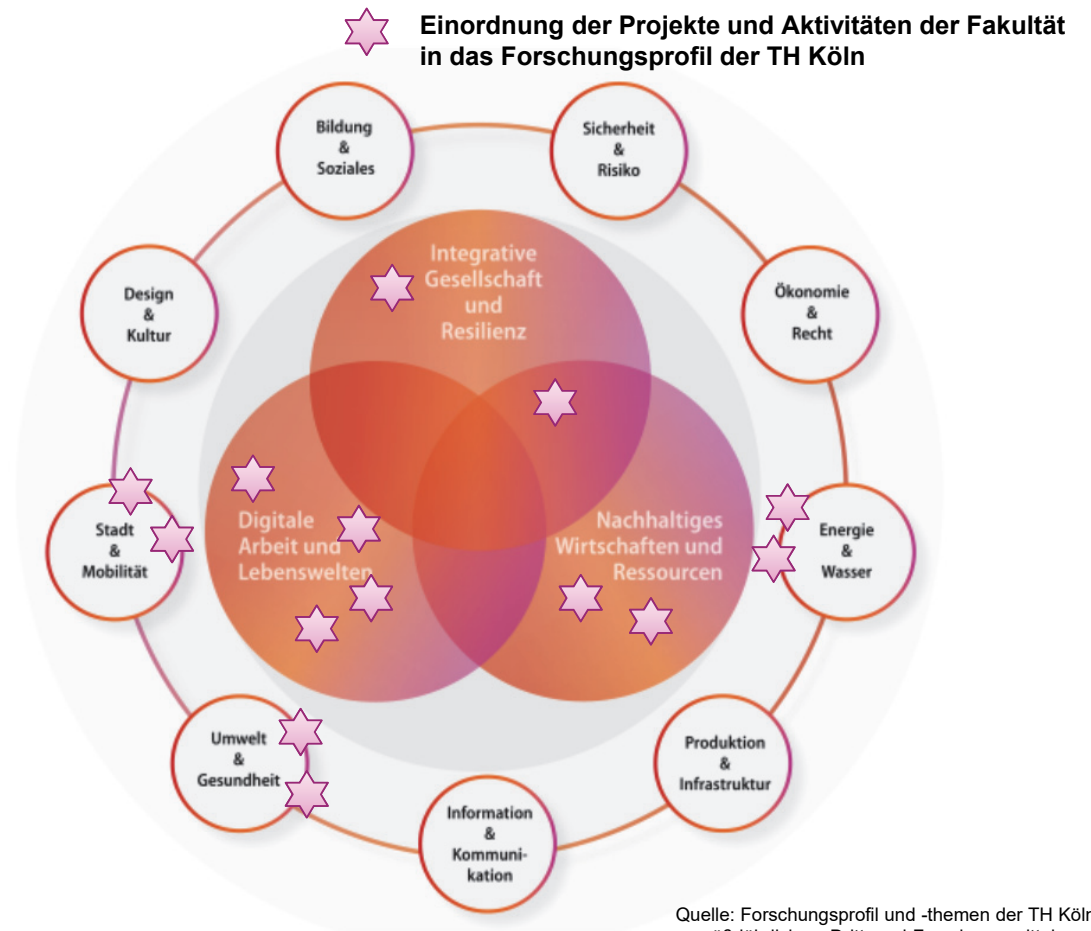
Einordnung der Projekte und Aktivitäten der Fakultät in das Forschungsprofil der TH Köln

Bildung & Soziales

Sicherheit & Risiko

Integrative Gesellschaft und Resilienz

Design & Kultur

Ökonomie & Recht

Stadt & Mobilität

Digitale Arbeit und Lebenswelten

Nachhaltiges Wirtschaften und Ressourcen

Energie & Wasser

Umwelt & Gesundheit

Produktion & Infrastruktur

Information & Kommunikation

Quelle: Forschungsprofil und -themen der TH Köln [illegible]